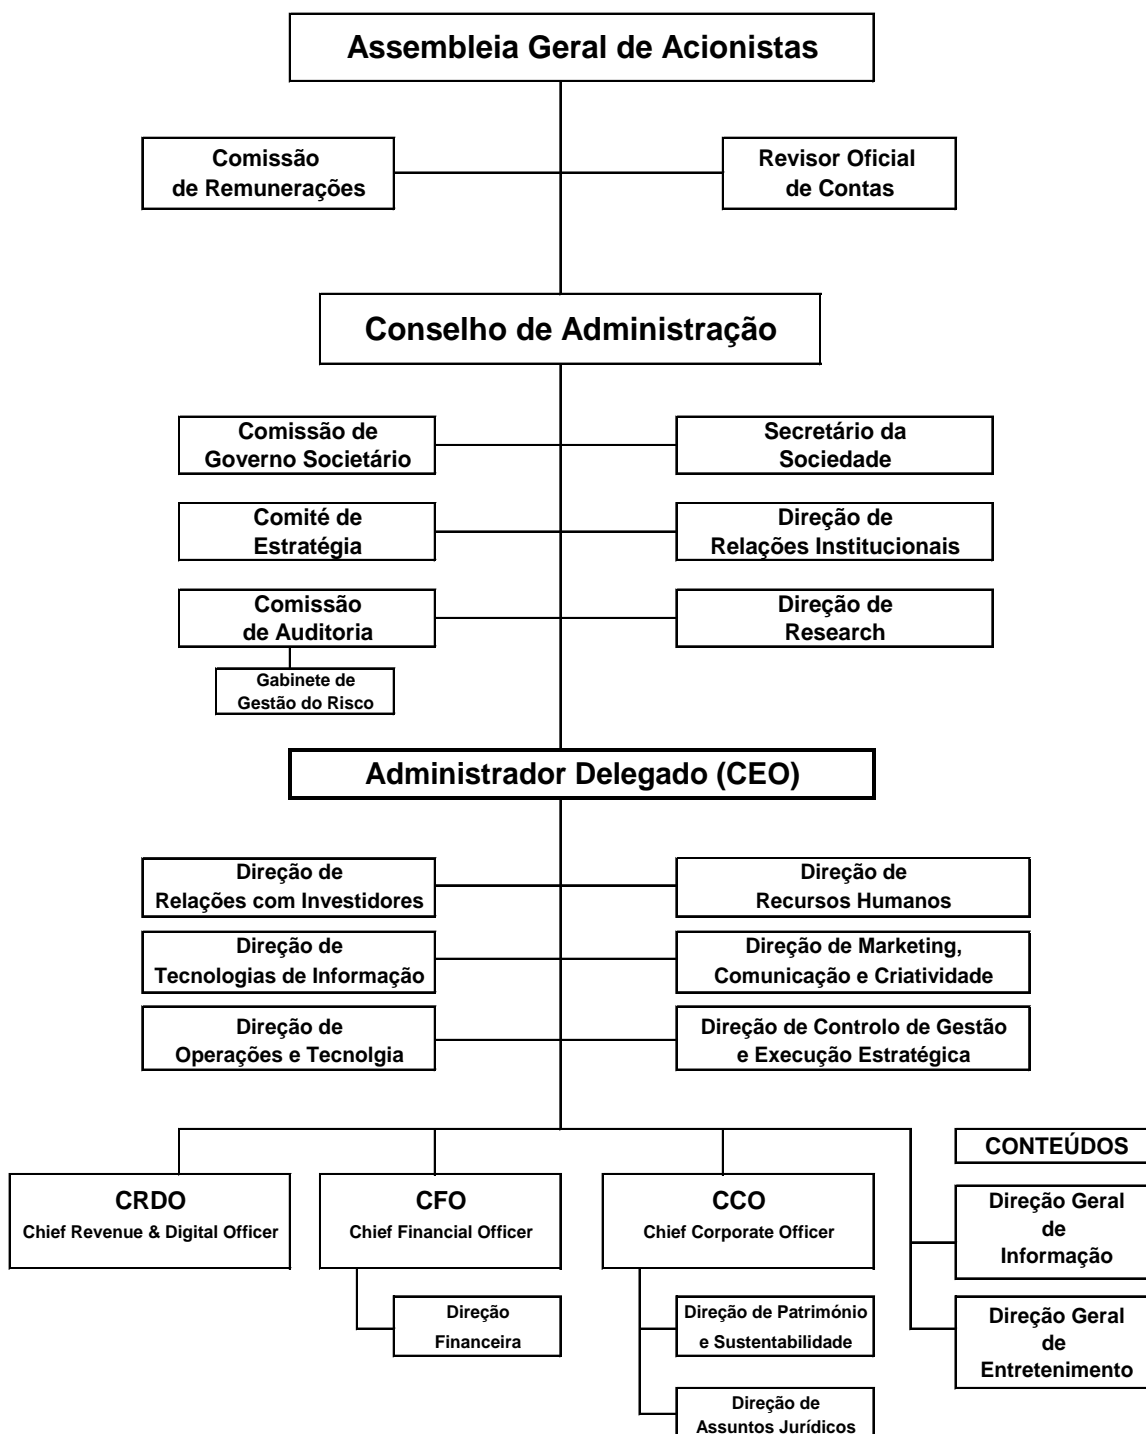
Assembleia Geral de Acionistas

Comissão de Remunerações

Revisor Oficial de Contas

Conselho de Administração

Comissão de Governo Societário

Secretário da Sociedade

Comité de Estratégia

Direção de Relações Institucionais

Comissão de Auditoria

Direção de Research

Gabinete de Gestão do Risco

Administrador Delegado (CEO)

Direção de Relações com Investidores

Direção de Recursos Humanos

Direção de Tecnologias de Informação

Direção de Marketing, Comunicação e Criatividade

Direção de Operações e Tecnolgia

Direção de Controlo de Gestão e Execução Estratégica

CONTEÚDOS

CRDO
Chief Revenue & Digital Officer

CFO
Chief Financial Officer

CCO
Chief Corporate Officer

Direção Geral de Informação

Direção Financeira

Direção de Património e Sustentabilidade

Direção Geral de Entretenimento

Direção de Assuntos Jurídicos